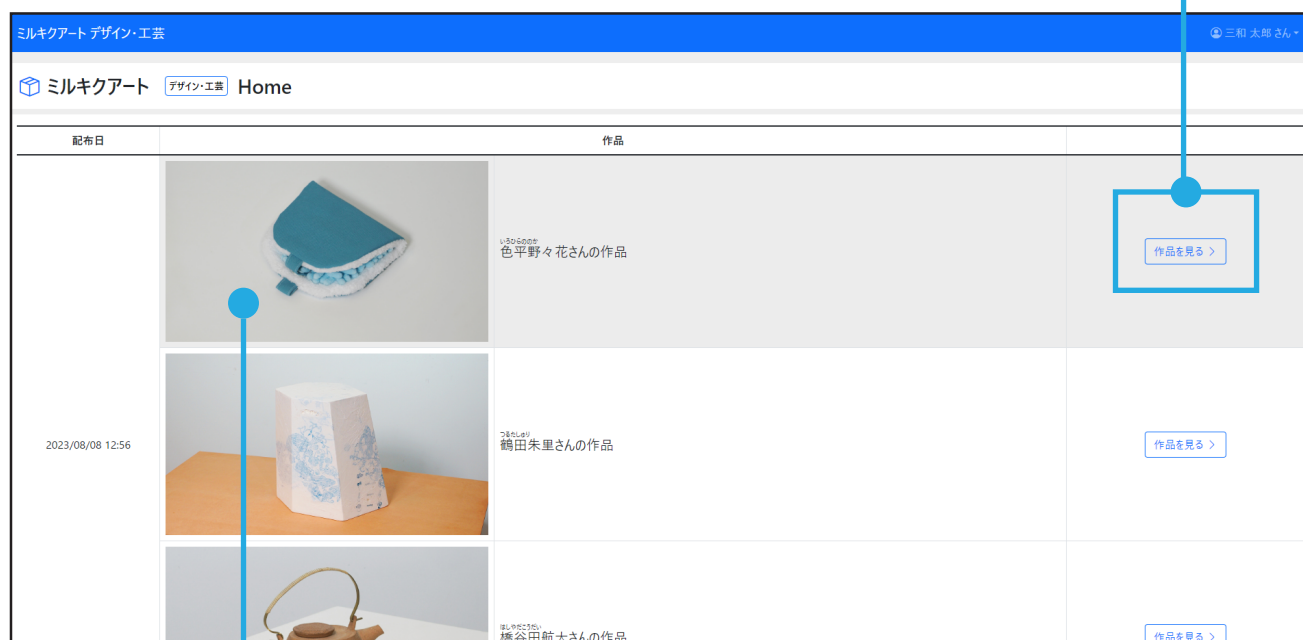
ミルキクアート デザイン・工芸

三和 太郎 さん

ミルキクアート デザイン・工芸 Home

| 配布日 | 作品 | |
|---|---|---|
| 2023/08/08 12:56 | いろひらののか 色平野々花さんの作品 | 作品を見る > |
| | つるたしゅり 鶴田朱里さんの作品 | 作品を見る > |
| | はしやだこうだい 橋谷田航大さんの作品 | 作品を見る > |